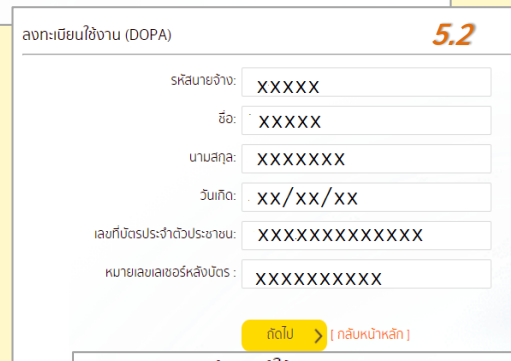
ลงทะเบียนใช้งาน (DOPA)

5.2

รหัสนายจ้าง: xxxxx

ชื่อ: xxxxx

นามสกุล: xxxxxxx

วันเกิด: xx/xx/xx

เลขที่บัตรประจำตัวประชาชน: xxxxxxxxxxxxx

หมายเลขเลเซอร์หลังบัตร : xxxxxxxxxx

ถัดไป [ กลับหน้าหลัก ]